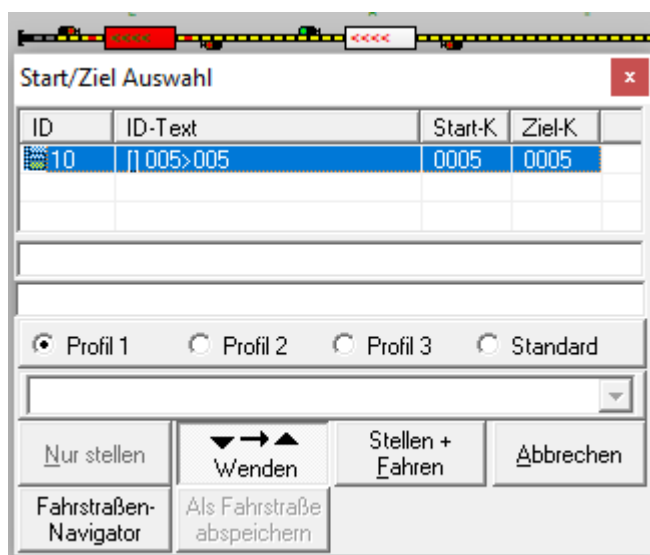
Start/Ziel Auswahl

×

| ID | ID-Text | Start-K | Ziel-K |
|---|---|---|---|
| 10 | [] 005>005 | 0005 | 0005 |

Profil 1  Profil 2  Profil 3  Standard

Nur stellen

Wenden

Stellen + Fahren

Abbrechen

Fahrstraßen-Navigator

Als Fahrstraße abspeichern